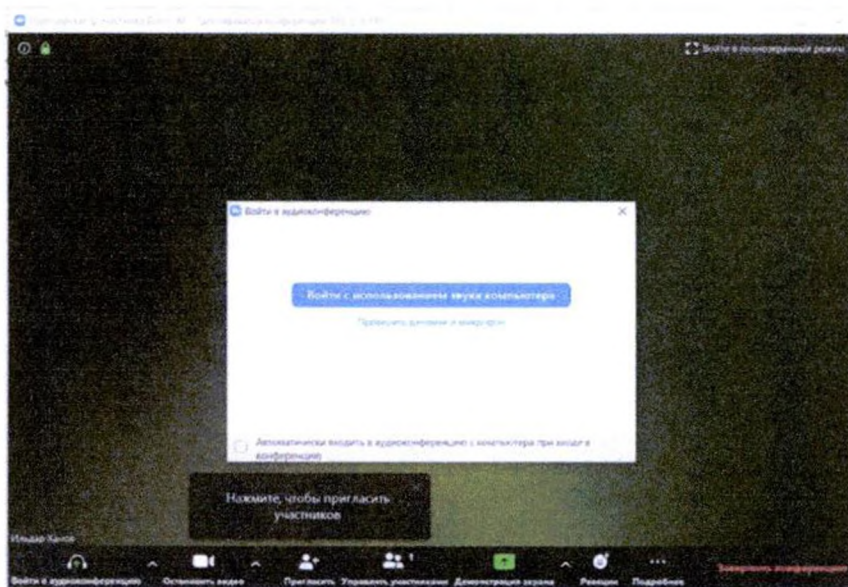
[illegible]

Войти в полноэкранный режим

Войти в аудиоконференцию

Войти с использованием звука компьютера

Проверить динамик и микрофон

Автоматически входить в аудиоконференцию с компьютера при входе в конференцию

Нажмите, чтобы пригласить участников

Ильдар Ханов

Войти в аудиоконференцию

Остановить видео

Пригласить

Управлять участниками

Демонстрация экрана

Реакции

Подробнее

Завершить конференцию